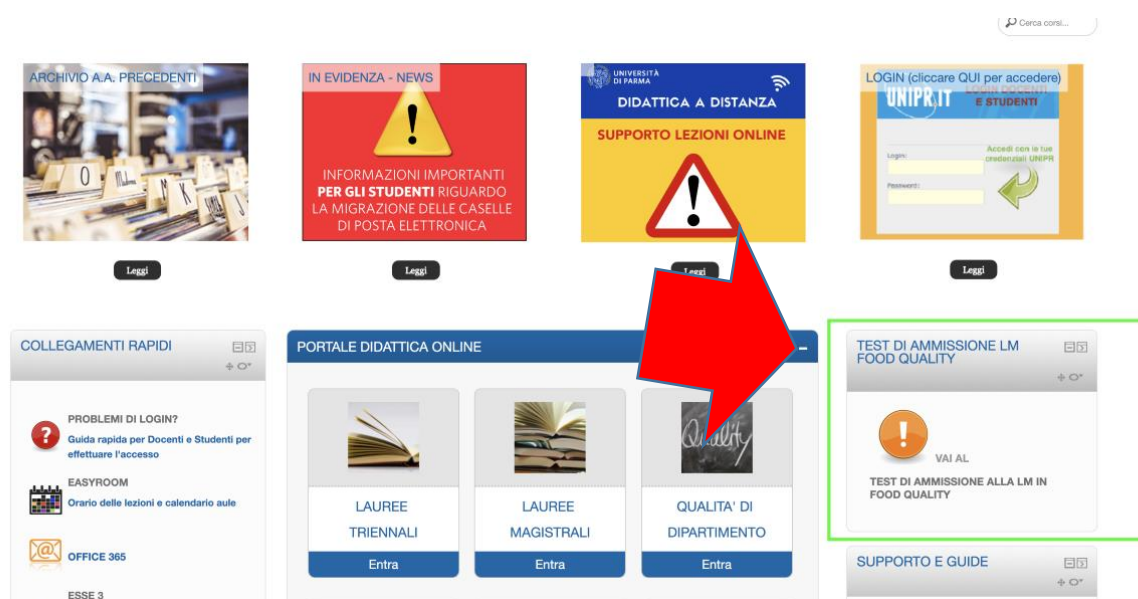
Cerca corsi...

ARCHIVIO A.A. PRECEDENTI

Leggi

IN EVIDENZA - NEWS

INFORMAZIONI IMPORTANTI PER GLI STUDENTI RIGUARDO LA MIGRAZIONE DELLE CASELLE DI POSTA ELETTRONICA

Leggi

UNIVERSITÀ DI PARMA

DIDATTICA A DISTANZA

SUPPORTO LEZIONI ONLINE

Leggi

LOGIN (cliccare QUI per accedere)

UNIPR.IT

LOGIN DOCENTI E STUDENTI

Accedi con le tue credenziali UNIPR

Login:

Password:

Leggi

COLLEGAMENTI RAPIDI

PROBLEMI DI LOGIN?

Guida rapida per Docenti e Studenti per effettuare l'accesso

EASYROOM

Orario delle lezioni e calendario aule

OFFICE 365

ESSE 3

PORTALE DIDATTICA ONLINE

LAUREE TRIENNALI

Entra

LAUREE MAGISTRALI

Entra

QUALITA' DI DIPARTIMENTO

Entra

TEST DI AMMISSIONE LM FOOD QUALITY

VAI AL

TEST DI AMMISSIONE ALLA LM IN FOOD QUALITY

SUPPORTO E GUIDE